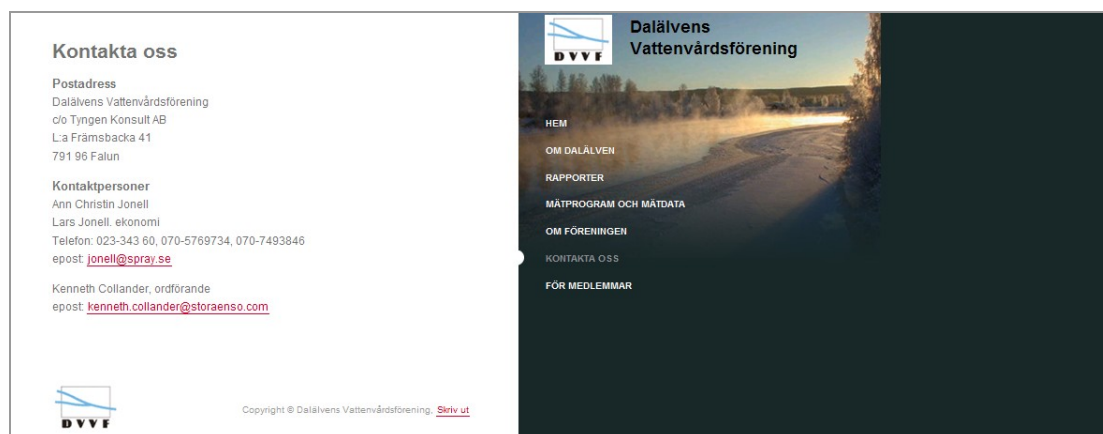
Kontakta oss

Postadress
Dalälvens Vattenvårdsförening
c/o Tyngen Konsult AB
L:a Främsbacka 41
791 96 Falun

Kontaktpersoner
Ann Christin Jonell
Lars Jonell. ekonomi
Telefon: 023-343 60, 070-5769734, 070-7493846
epost: jonell@spray.se

Kenneth Collander, ordförande
epost: kenneth.collander@storaenso.com

DVVF

Copyright © Dalälvens Vattenvårdsförening, Skriv ut

DVVF

Dalälvens Vattenvårdsförening

HEM
OM DALÄLVEN
RAPPORTER
MÄTPROGRAM OCH MÄTDATA
OM FÖRENINGEN
KONTAKTA OSS
FÖR MEDLEMMAR